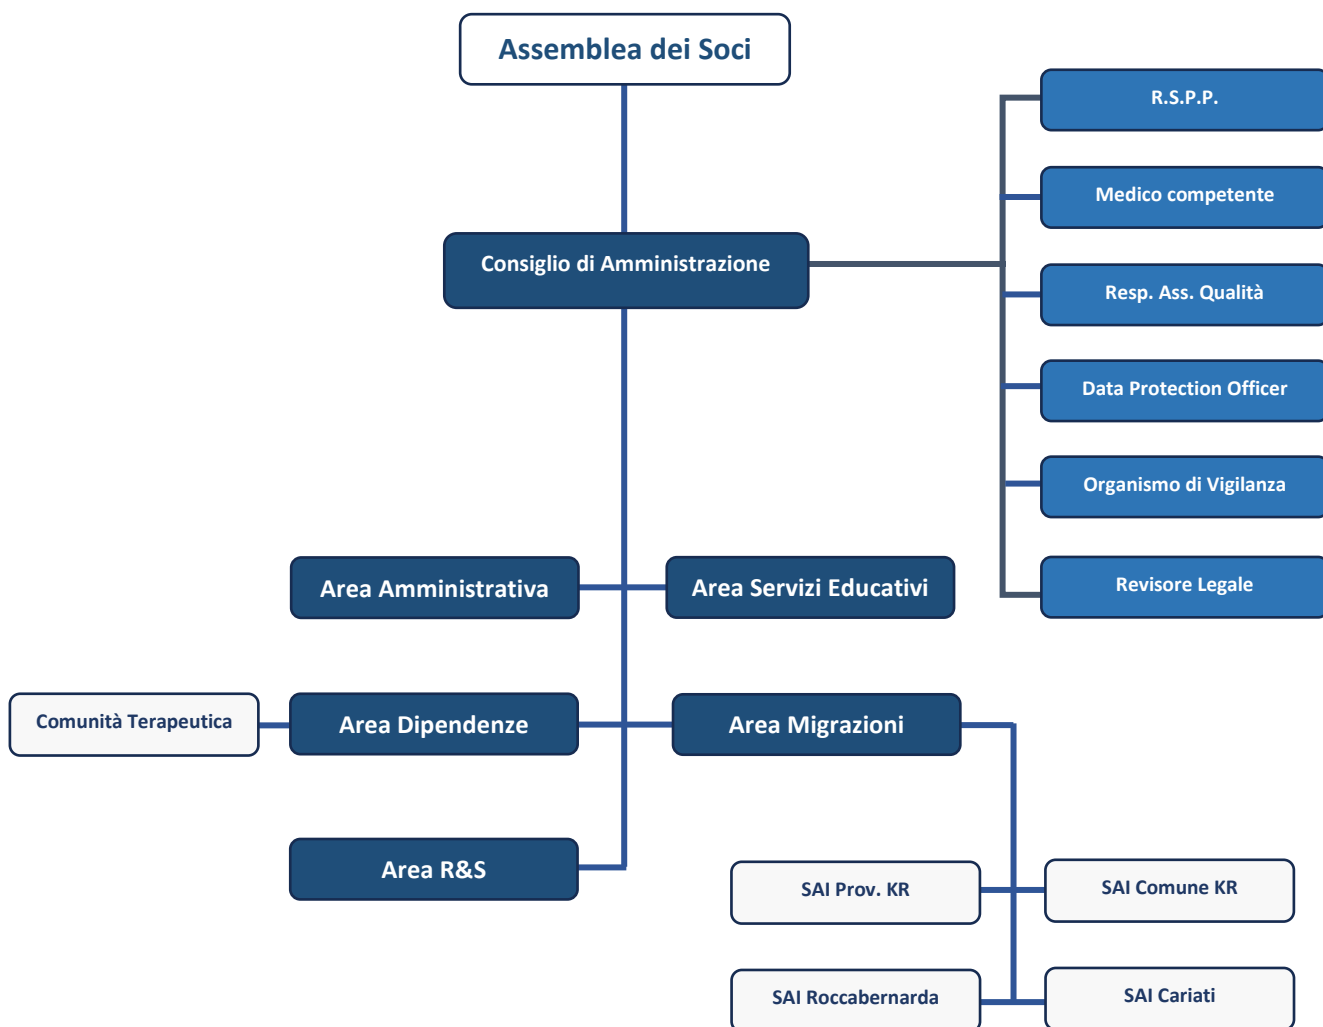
Assemblea dei Soci

Consiglio di Amministrazione

R.S.P.P.

Medico competente

Resp. Ass. Qualità

Data Protection Officer

Organismo di Vigilanza

Revisore Legale

Area Amministrativa

Area Servizi Educativi

Comunità Terapeutica

Area Dipendenze

Area Migrazioni

Area R&S

SAI Prov. KR

SAI Comune KR

SAI Roccabernarda

SAI Cariati